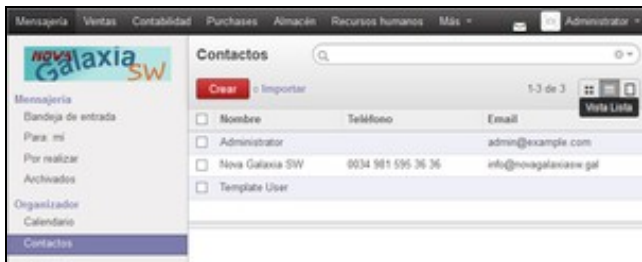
Mensajería Ventas Contabilidad Purchases Almacén Recursos humanos Más Administrator

nova Galaxia SW

Mensajería
Bandeja de entrada
Para: mi
Por realizar
Archivados

Organizador
Calendario
Contactos

Contactos

Crear o Importar

1-3 de 3

Vista Lista

| | Nombre | Teléfono | Email |
|---|---|---|---|
| ☐ | Administrator | | admin@example.com |
| ☐ | Nova Galaxia SW | 0034 981 595 36 36 | info@novagalaxiasw.gal |
| ☐ | Template User | | |